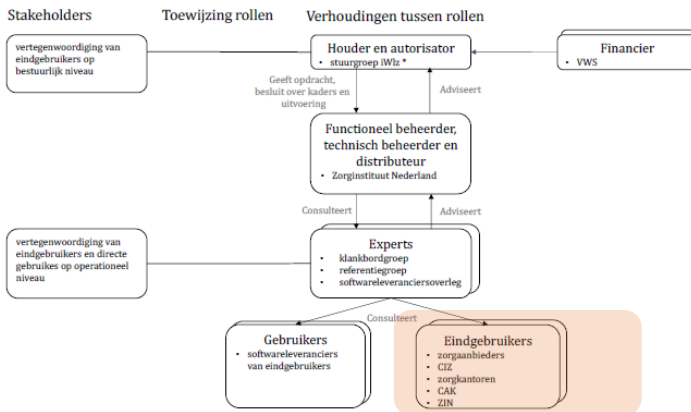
Stakeholders

Toewijzing rollen

Verhoudingen tussen rollen

vertegenwoordiging van eindgebruikers op bestuurlijk niveau

Houder en autorisator
• stuurgroep iWlz *

Financier
• VWS

Geeft opdracht, besluit over kaders en uitvoering

Adviseert

Functioneel beheerder, technisch beheerder en distributeur
• Zorginstituut Nederland

Consulteert

Adviseert

vertegenwoordiging van eindgebruikers en directe gebruikes op operationeel niveau

Experts
• klankbordgroep
• referentiegroep
• softwareleveranciersoverleg

Consulteert

Gebruikers
• softwareleveranciers van eindgebruikers

Eindgebruikers
• zorgaanbieders
• CIZ
• zorgkantoren
• CAK
• ZIN